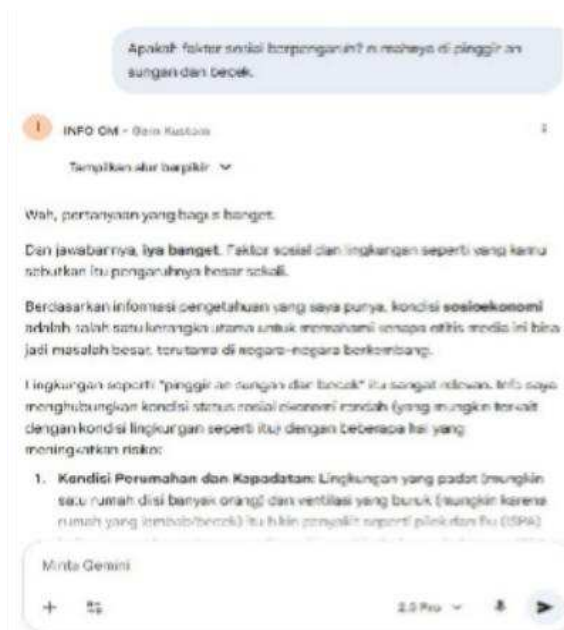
Apakah faktor sosial berpengaruh? misalnya di pinggir an sungan dan becek.

INFO OM - Gem Kustom

Tampilkan alur berpikir

Wah, pertanyaan yang bagus banget.

Dan jawabannya, **iya banget**. Faktor sosial dan lingkungan seperti yang kamu sebutkan itu pengaruhnya besar sekali.

Berdasarkan informasi pengetahuan yang saya punya, kondisi **sosioekonomi** adalah salah satu kerangka utama untuk memahami kenapa otitis media ini bisa jadi masalah besar, terutama di negara-negara berkembang.

Lingkungan seperti "pinggir an sungan dan becek" itu sangat relevan. Info saya menghubungkan kondisi status sosial ekonomi rendah (yang mungkin terkait dengan kondisi lingkungan seperti itu) dengan beberapa hal yang meningkatkan risiko:

1. **Kondisi Perumahan dan Kepadatan:** Lingkungan yang padat (mungkin satu rumah diisi banyak orang) dan ventilasi yang buruk (mungkin karena rumah yang lembab/becek) itu bikin penyakit seperti pilek dan flu (ISPA) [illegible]

Minta Gemini

+

2.5 Pro